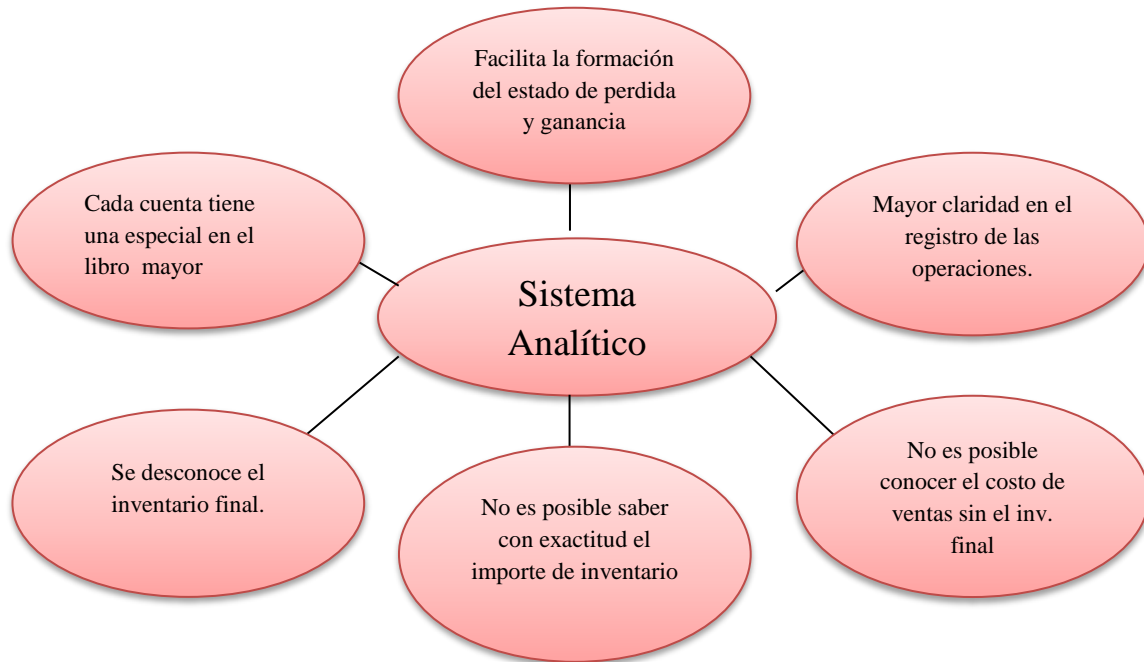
Facilita la formación del estado de perdida y ganancia

Cada cuenta tiene una especial en el libro mayor

Sistema Analítico

Mayor claridad en el registro de las operaciones.

Se desconoce el inventario final.

No es posible saber con exactitud el importe de inventario

No es posible conocer el costo de ventas sin el inv. final